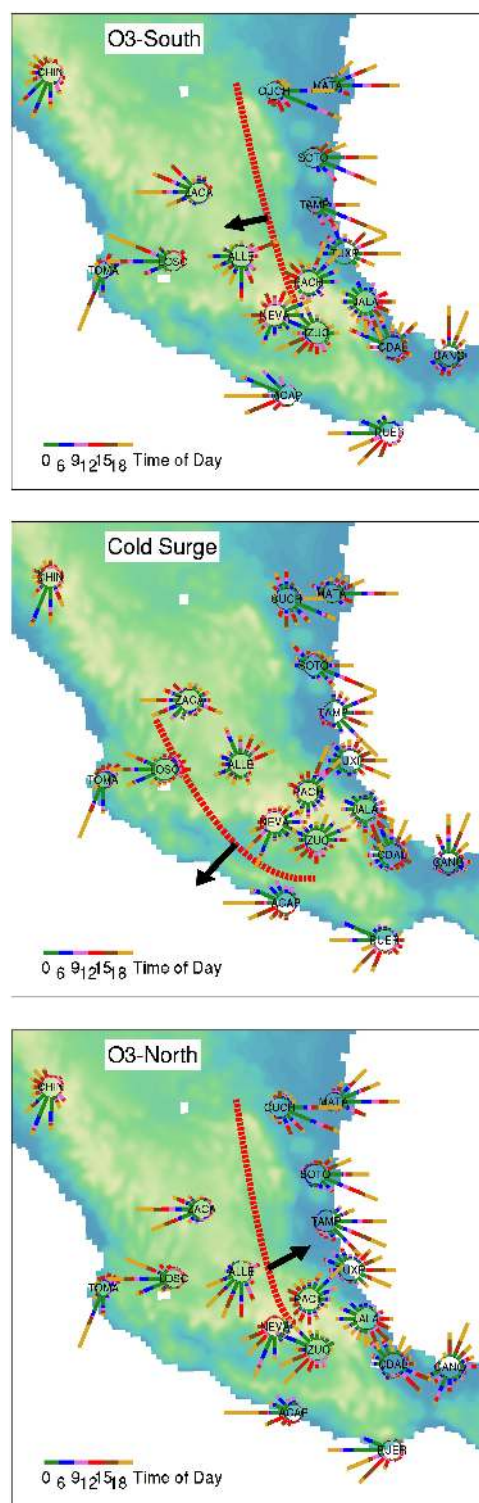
O3-South

CHIN
CUCH
MATA
SOTO
ZACA
TAMP
TOMA
COSC
ALLE
TUXP
PACH
JALA
NEVA
IZUC
CDAE
CAMP
ACAP
PUER

0 6 9 12 15 18 Time of Day

Cold Surge

CHIN
CUCH
MATA
SOTO
ZACA
TAMP
TOMA
COSC
ALLE
TUXP
PACH
JALA
NEVA
IZUC
CDAE
CANC
ACAP
PUER

0 6 9 12 15 18 Time of Day

O3-North

CHIN
CUCH
MATA
SOTO
ZACA
TAMP
TOMA
COSC
ALLE
TUXP
PACH
JALA
NEVA
IZUC
CDAE
CANC
ACAP
PUER

0 6 9 12 15 18 Time of Day